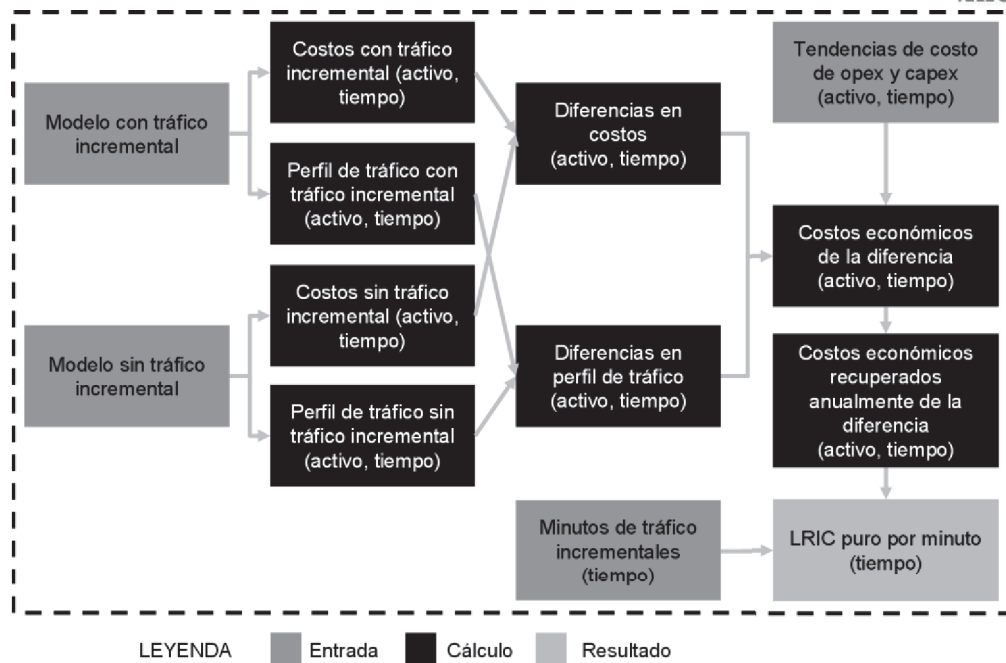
Modelo con tráfico incremental

Costos con tráfico incremental (activo, tiempo)

Perfil de tráfico con tráfico incremental (activo, tiempo)

Modelo sin tráfico incremental

Costos sin tráfico incremental (activo, tiempo)

Perfil de tráfico sin tráfico incremental (activo, tiempo)

Diferencias en costos (activo, tiempo)

Diferencias en perfil de tráfico (activo, tiempo)

Tendencias de costo de opex y capex (activo, tiempo)

Costos económicos de la diferencia (activo, tiempo)

Costos económicos recuperados anualmente de la diferencia (activo, tiempo)

Minutos de tráfico incrementales (tiempo)

LRIC puro por minuto (tiempo)

LEYENDA Entrada Cálculo Resultado